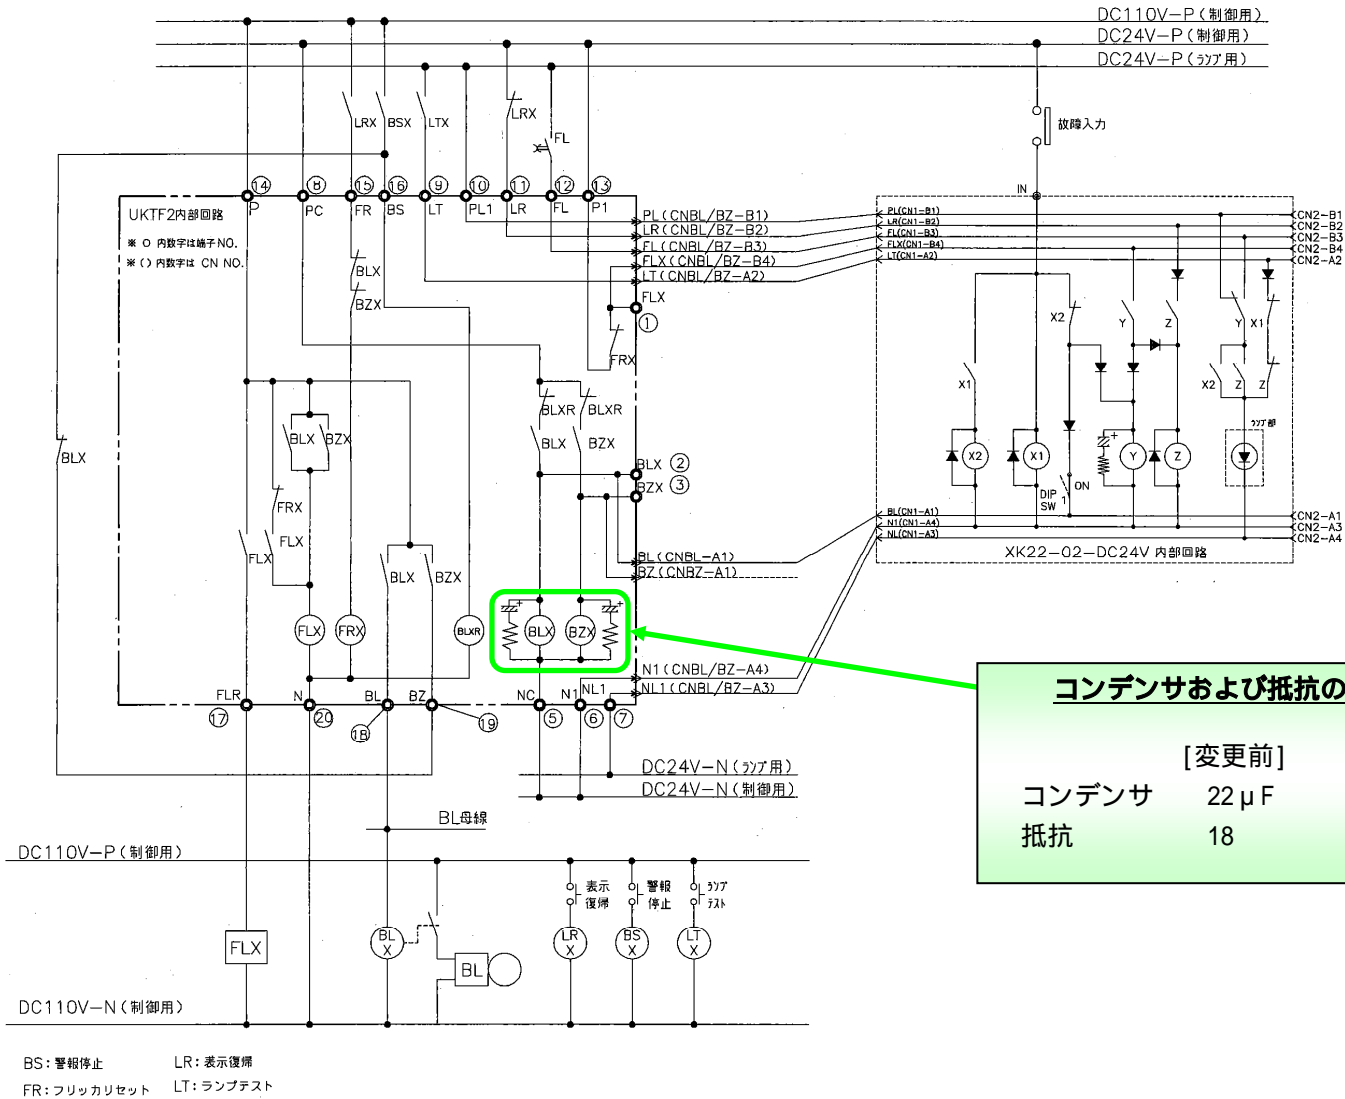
DC110V−P（制御用）
DC24V−P（制御用）
DC24V−P（ﾗﾝﾌﾟ用）

LRX BSX LTX LRX FL
故障入力

14 8 15 16 9 10 11 12 13
P PC FR BS LT PL1 LR FL P1
UKTF2内部回路
※ ○ 内数字は端子NO.
※（）内数字は CN NO.

PL（CNBL/BZ−B1）
LR（CNBL/BZ−B2）
FL（CNBL/BZ−B3）
FLX（CNBL/BZ−B4）
LT（CNBL/BZ−A2）
FLX ①
FRX

IN
PL(CN1−B1)
LR(CN1−B2)
FL(CN1−B3)
FLX(CN1−B4)
LT(CN1−A2)
CN2−B1
CN2−B2
CN2−B3
CN2−B4
CN2−A2
X2 Y Z Y X1
X1 X2 Z Z
ﾗﾝﾌﾟ部
X2 X1 Y Z
DIP SW ON 1
BL(CN1−A1)
N1(CN1−A4)
NL(CN1−A3)
CN2−A1
CN2−A3
CN2−A4
XK22−02−DC24V 内部回路

BLX BZX BLX
BLX BZX
BLXR BLXR
BLX BZX
BLX ②
BZX ③
FRX
FLX FLX
BLX BZX
BL（CNBL−A1）
BZ（CNBZ−A1）
FLX FRX BLXR
BLX BZX
N1（CNBL/BZ−A4）
NL1（CNBL/BZ−A3）
FLR N BL BZ NC N1 NL1
17 20 18 19 5 6 7
DC24V−N（ﾗﾝﾌﾟ用）
DC24V−N（制御用）
BL母線

コンデンサおよび抵抗の
[変更前]
コンデンサ 22μF
抵抗 18

DC110V−P（制御用）
表示 復帰
警報 停止
ﾗﾝﾌﾟ ﾃｽﾄ
FLX
BL X
BL
LR X
BS X
LT X
DC110V−N（制御用）

BS：警報停止
FR：フリッカリセット
LR：表示復帰
LT：ランプテスト